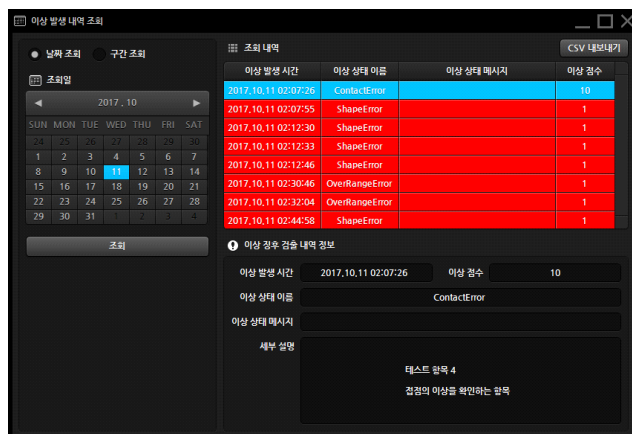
이상 발생 내역 조회

날짜 조회 구간 조회

조회일

◀ 2017 . 10 ▶

| SUN | MON | TUE | WED | THU | FRI | SAT |
|---|---|---|---|---|---|---|
| 24 | 25 | 26 | 27 | 28 | 29 | 30 |
| 1 | 2 | 3 | 4 | 5 | 6 | 7 |
| 8 | 9 | 10 | 11 | 12 | 13 | 14 |
| 15 | 16 | 17 | 18 | 19 | 20 | 21 |
| 22 | 23 | 24 | 25 | 26 | 27 | 28 |
| 29 | 30 | 31 | 1 | 2 | 3 | 4 |

조회

조회 내역

CSV 내보내기

| 이상 발생 시간 | 이상 상태 이름 | 이상 상태 메시지 | 이상 점수 |
|---|---|---|---|
| 2017.10.11 02:07:26 | ContactError | | 10 |
| 2017.10.11 02:07:55 | ShapeError | | 1 |
| 2017.10.11 02:12:30 | ShapeError | | 1 |
| 2017.10.11 02:12:33 | ShapeError | | 1 |
| 2017.10.11 02:12:46 | ShapeError | | 1 |
| 2017.10.11 02:30:46 | OverRangeError | | 1 |
| 2017.10.11 02:32:04 | OverRangeError | | 1 |
| 2017.10.11 02:44:58 | ShapeError | | 1 |

이상 징후 검출 내역 정보

이상 발생 시간 2017.10.11 02:07:26 이상 점수 10

이상 상태 이름 ContactError

이상 상태 메시지

세부 설명

테스트 항목 4

접점의 이상을 확인하는 항목